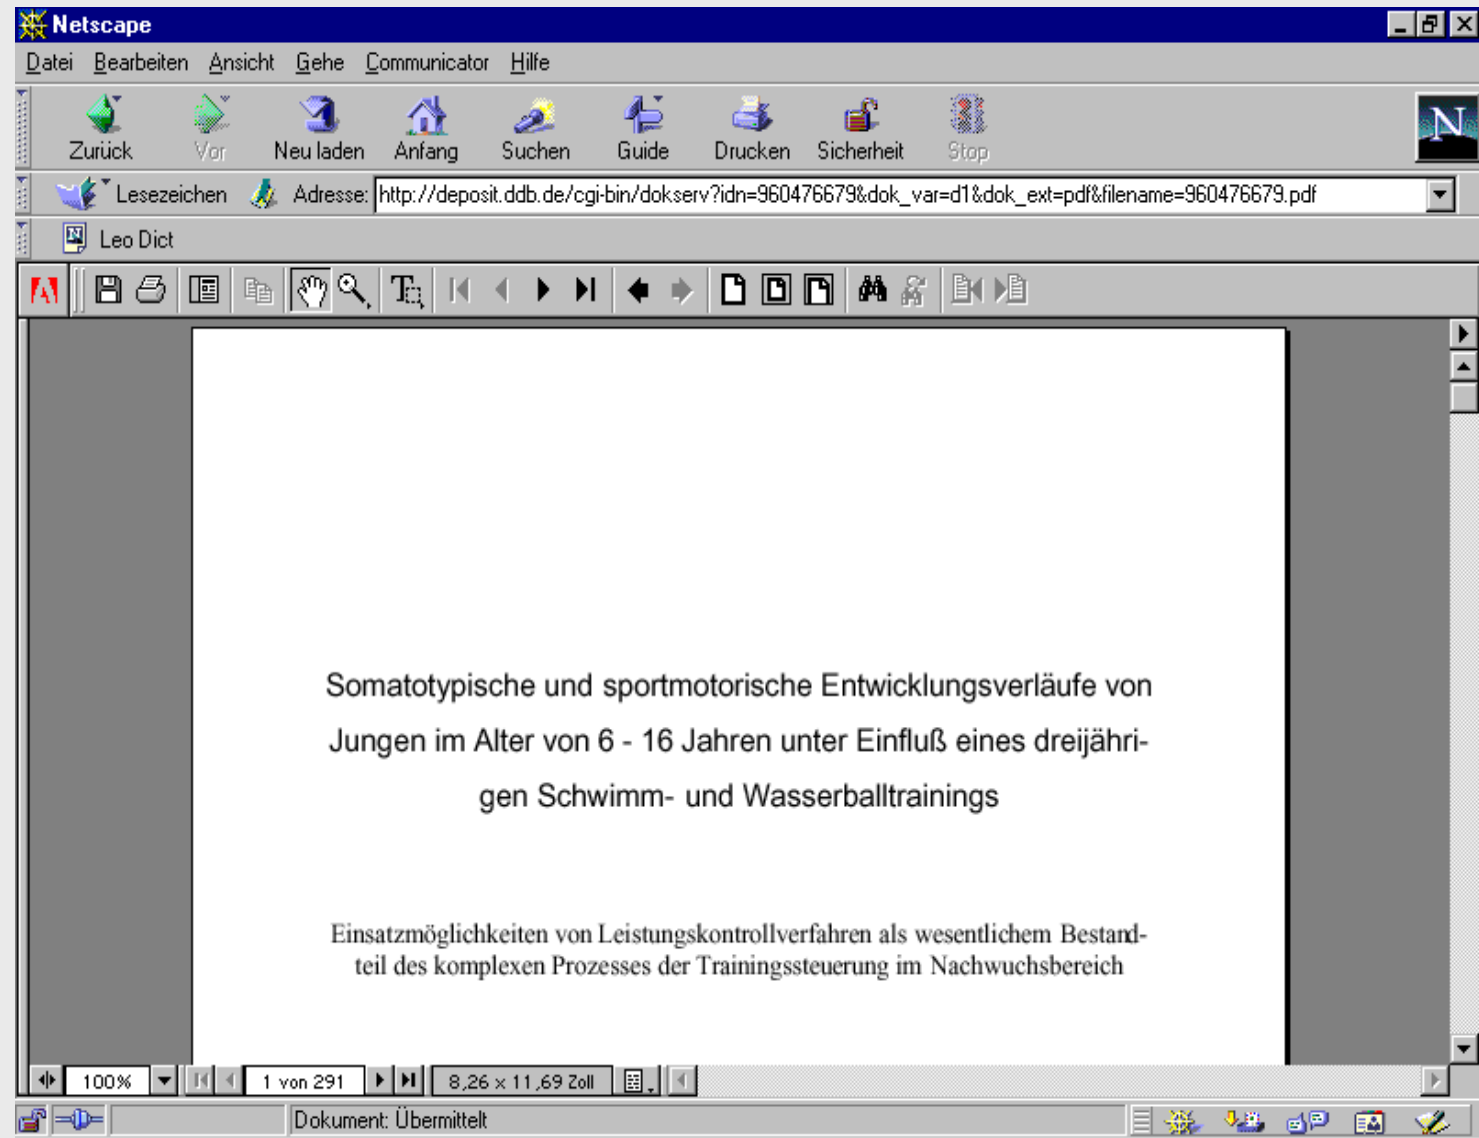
Netscape

Datei Bearbeiten Ansicht Gehe Communicator Hilfe

Zurück Vor Neu laden Anfang Suchen Guide Drucken Sicherheit Stop

Lesezeichen Adresse: http://deposit.ddb.de/cgi-bin/dokserv?idn=960476679&dok_var=d1&dok_ext=pdf&filename=960476679.pdf

Leo Dict

Somatotypische und sportmotorische Entwicklungsverläufe von Jungen im Alter von 6 - 16 Jahren unter Einfluß eines dreijährigen Schwimm- und Wasserballtrainings

Einsatzmöglichkeiten von Leistungskontrollverfahren als wesentlichem Bestandteil des komplexen Prozesses der Trainingssteuerung im Nachwuchsbereich

100%

1 von 291

8,26 x 11,69 Zoll

Dokument: Übermittelt